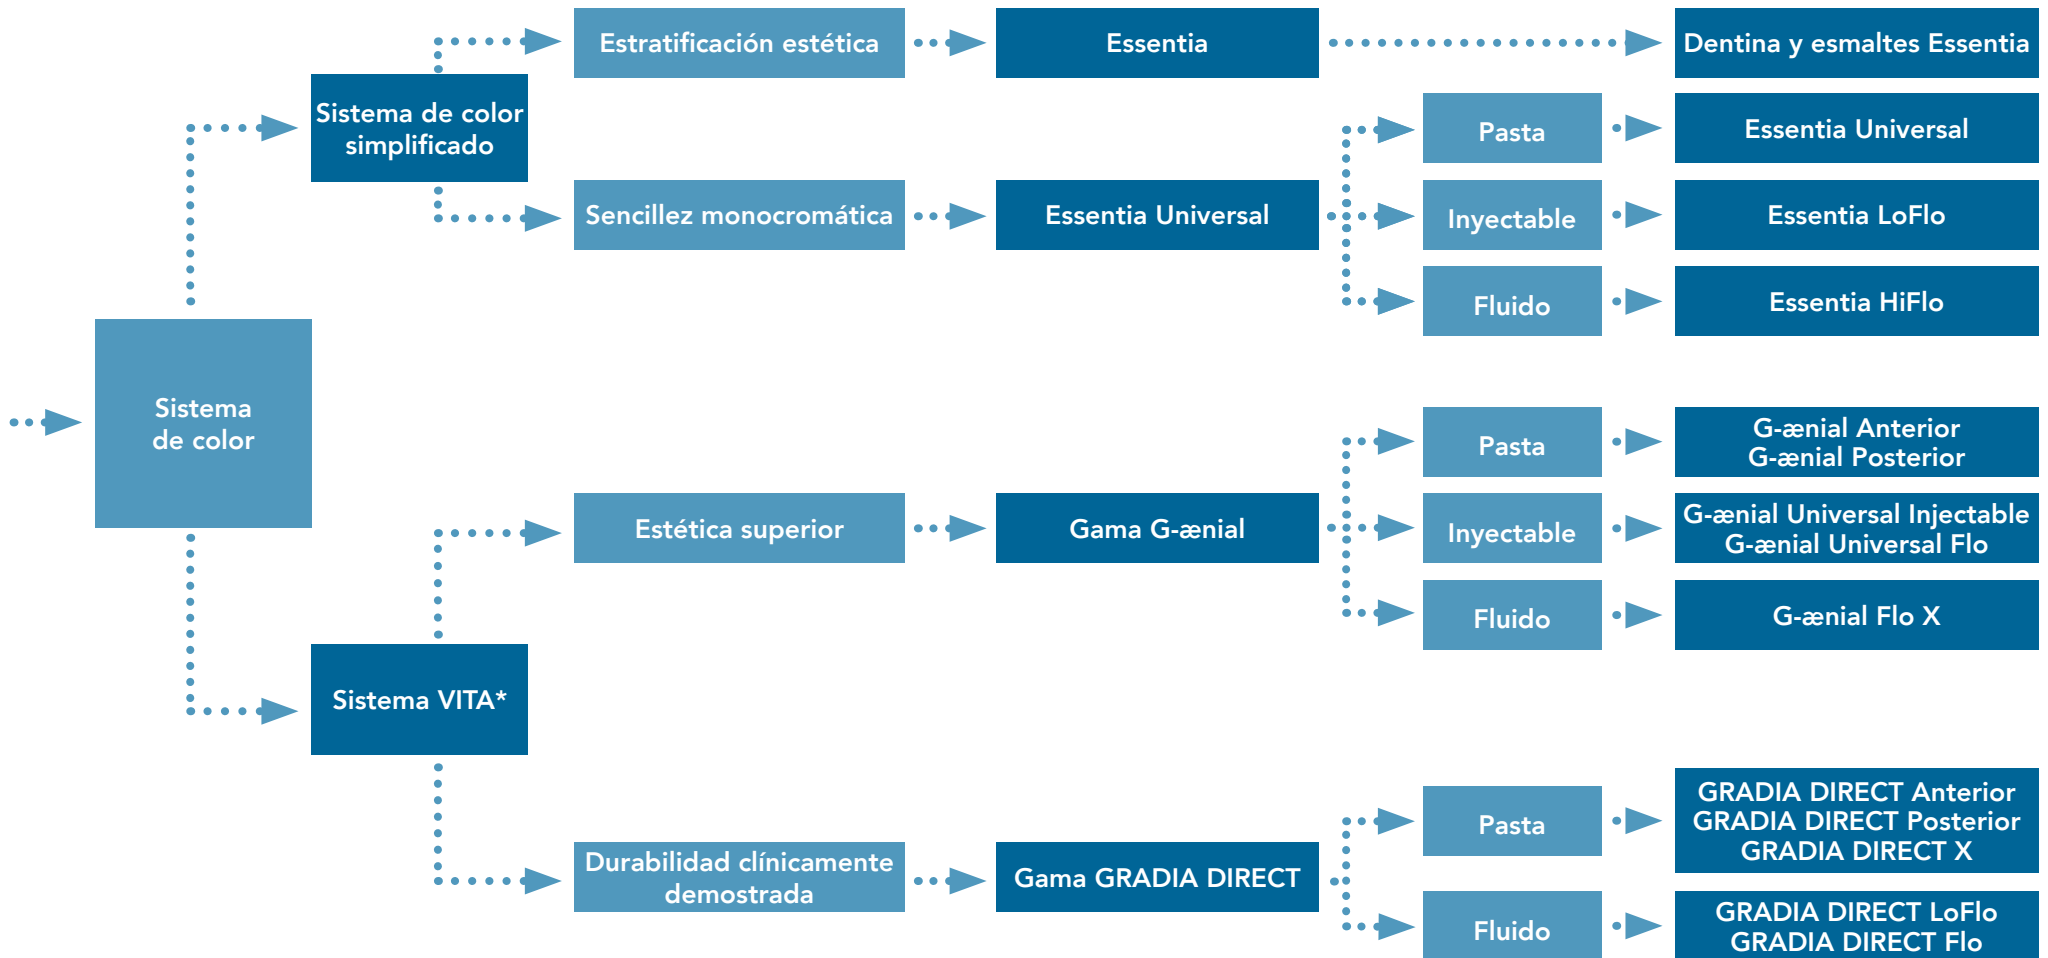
Sistema de color

Sistema de color simplificado

Estratificación estética

Essentia

Dentina y esmaltes Essentia

Sencillez monocromática

Essentia Universal

Pasta

Essentia Universal

Inyectable

Essentia LoFlo

Fluido

Essentia HiFlo

Sistema VITA*

Estética superior

Gama G-ænial

Pasta

G-ænial Anterior
G-ænial Posterior

Inyectable

G-ænial Universal Injectable
G-ænial Universal Flo

Fluido

G-ænial Flo X

Durabilidad clínicamente demostrada

Gama GRADIA DIRECT

Pasta

GRADIA DIRECT Anterior
GRADIA DIRECT Posterior
GRADIA DIRECT X

Fluido

GRADIA DIRECT LoFlo
GRADIA DIRECT Flo